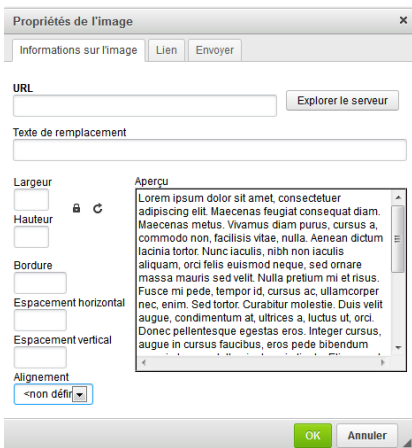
Propriétés de l'image ×

Informations sur l'image | Lien | Envoyer

URL

Explorer le serveur

Texte de remplacement

Largeur

Hauteur

Bordure

Espacement horizontal

Espacement vertical

Alignement

<non défini>

Aperçu

Lorem ipsum dolor sit amet, consectetuer adipiscing elit. Maecenas feugiat consequat diam. Maecenas metus. Vivamus diam purus, cursus a, commodo non, facilisis vitae, nulla. Aenean dictum lacinia tortor. Nunc iaculis, nibh non iaculis aliquam, orci felis euismod neque, sed ornare massa mauris sed velit. Nulla pretium mi et risus. Fusce mi pede, tempor id, cursus ac, ullamcorper nec, enim. Sed tortor. Curabitur molestie. Duis velit augue, condimentum at, ultrices a, luctus ut, orci. Donec pellentesque egestas eros. Integer cursus, augue in cursus faucibus, eros pede bibendum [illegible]

OK | Annuler